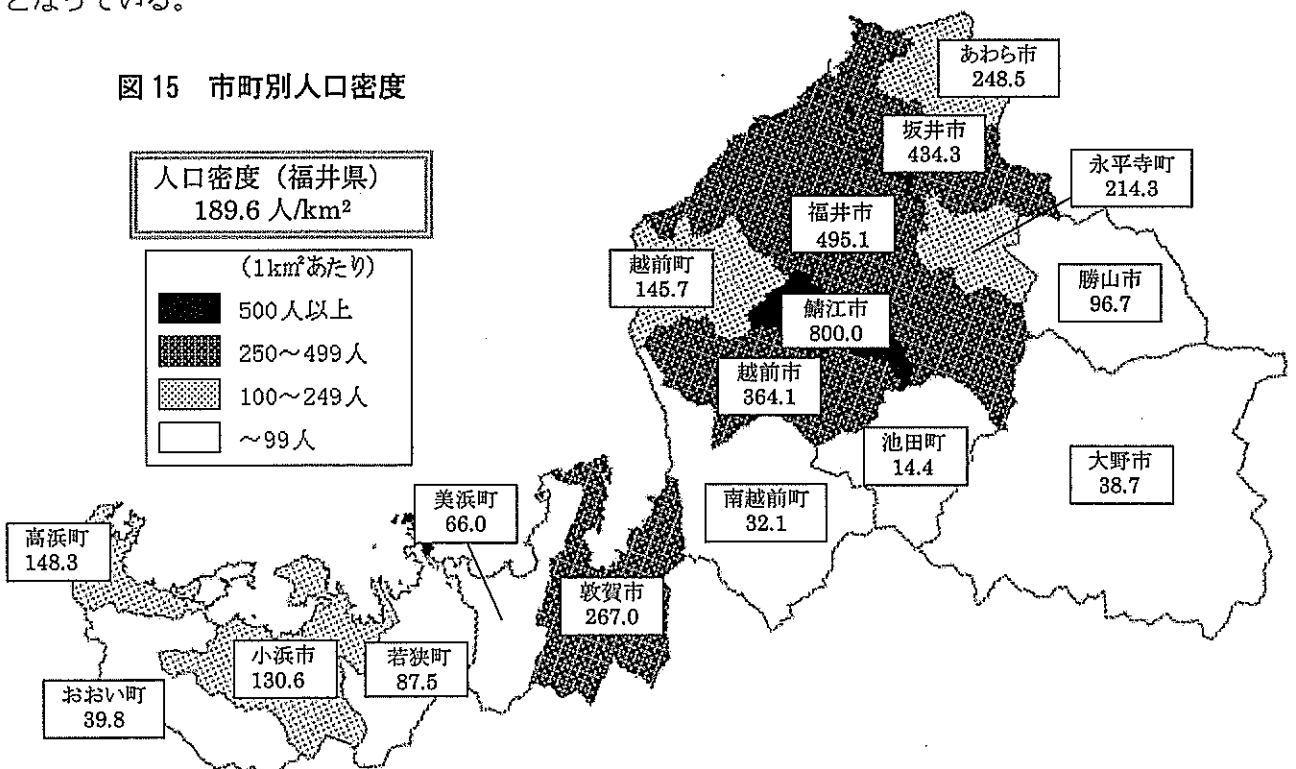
となっている。

図 15　市町別人口密度

人口密度（福井県）
189.6 人/km²

（1km²あたり）
500人以上
250～499人
100～249人
～99人

あわら市
248.5

坂井市
434.3

永平寺町
214.3

福井市
495.1

越前町
145.7

勝山市
96.7

鯖江市
800.0

越前市
364.1

池田町
14.4

大野市
38.7

南越前町
32.1

美浜町
66.0

高浜町
148.3

敦賀市
267.0

小浜市
130.6

若狭町
87.5

おおい町
39.8